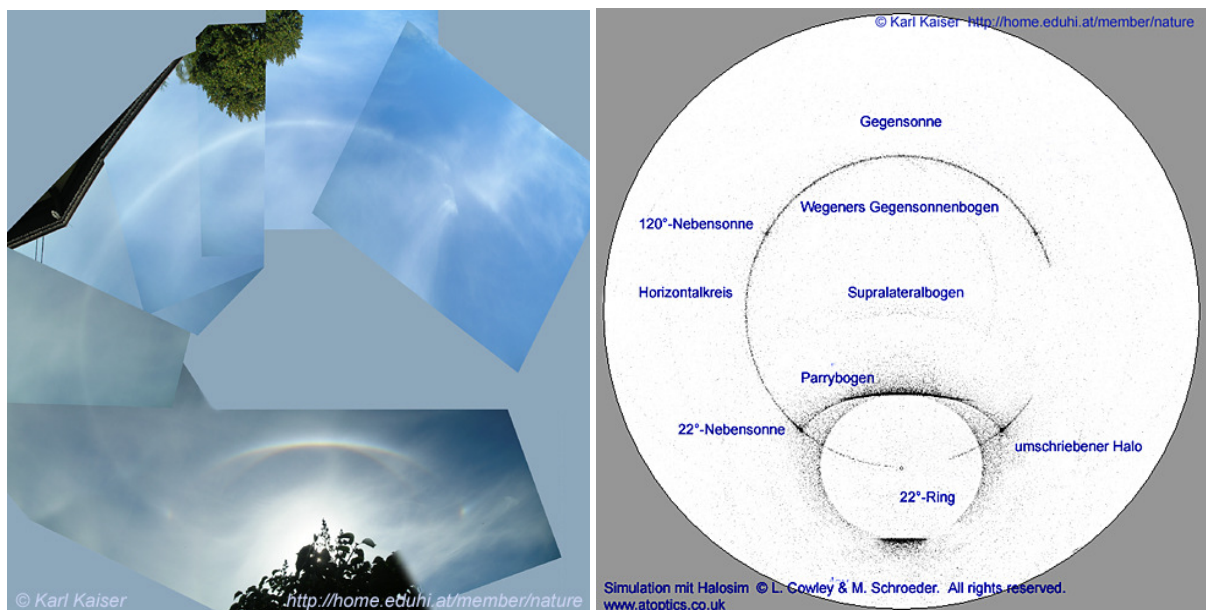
© Karl Kaiser http://home.eduhi.at/member/nature

© Karl Kaiser http://home.eduhi.at/member/nature

Gegensonne

Wegeners Gegensonnenbogen

120°-Nebensonne

Horizontalkreis

Supralateralbogen

Parrybogen

22°-Nebensonne

umschriebener Halo

22°-Ring

Simulation mit Halosim © L. Cowley & M. Schroeder. All rights reserved.
www.atoptics.co.uk